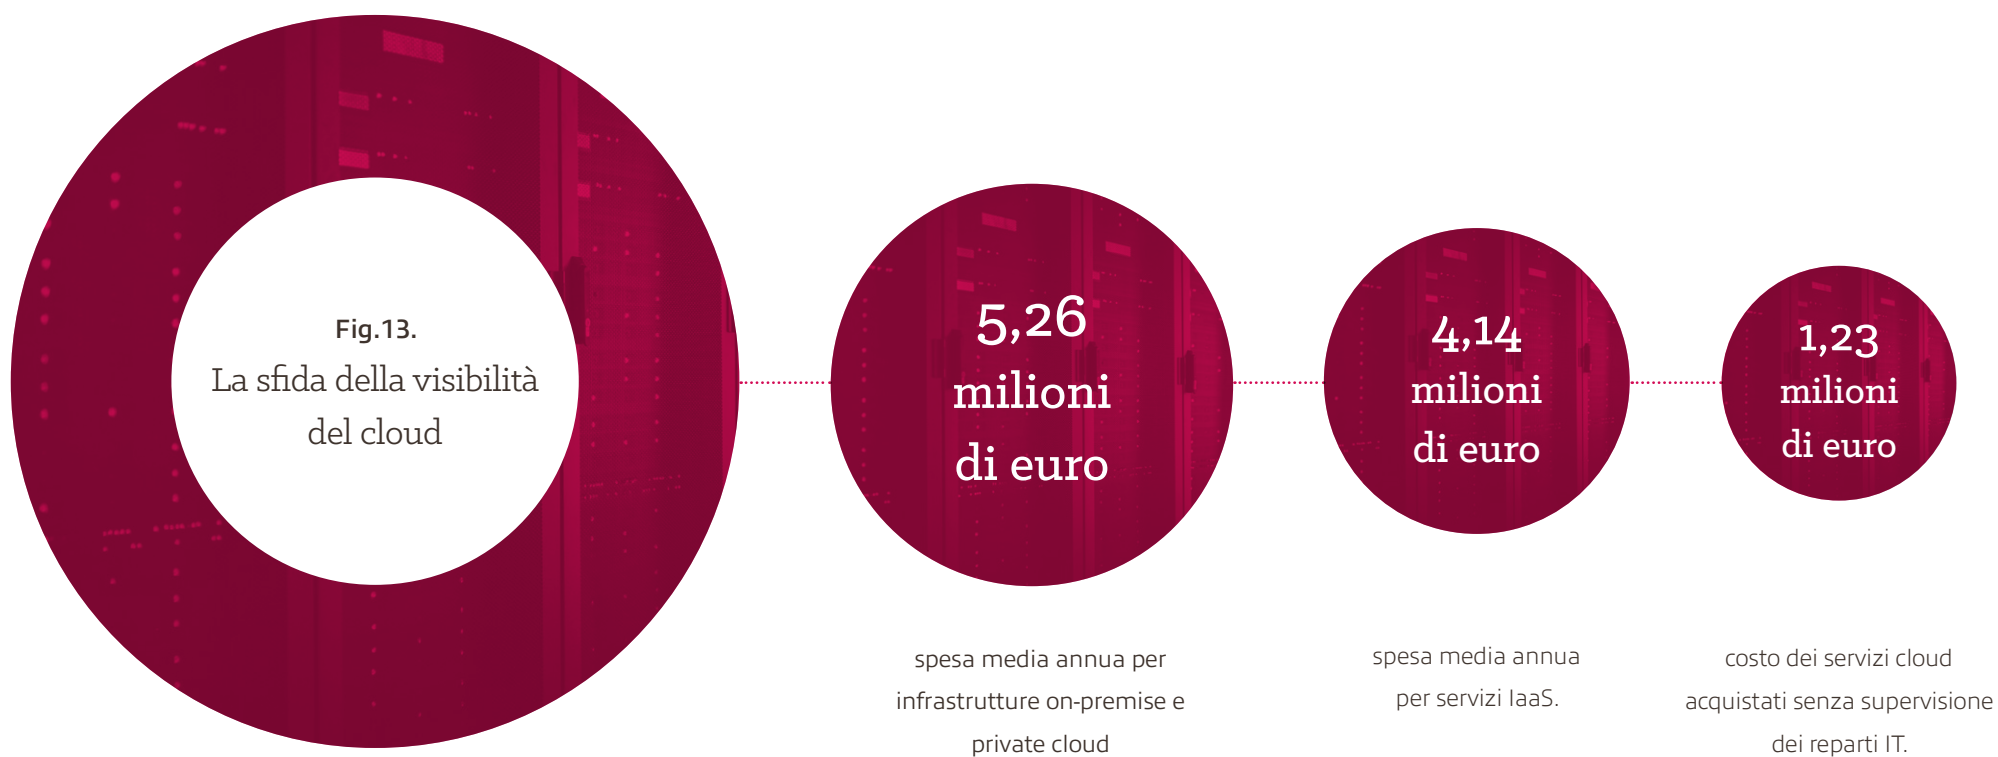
Fig.13.
La sfida della visibilità del cloud

5,26 milioni di euro

spesa media annua per infrastrutture on-premise e private cloud

4,14 milioni di euro

spesa media annua per servizi IaaS.

1,23 milioni di euro

costo dei servizi cloud acquistati senza supervisione dei reparti IT.